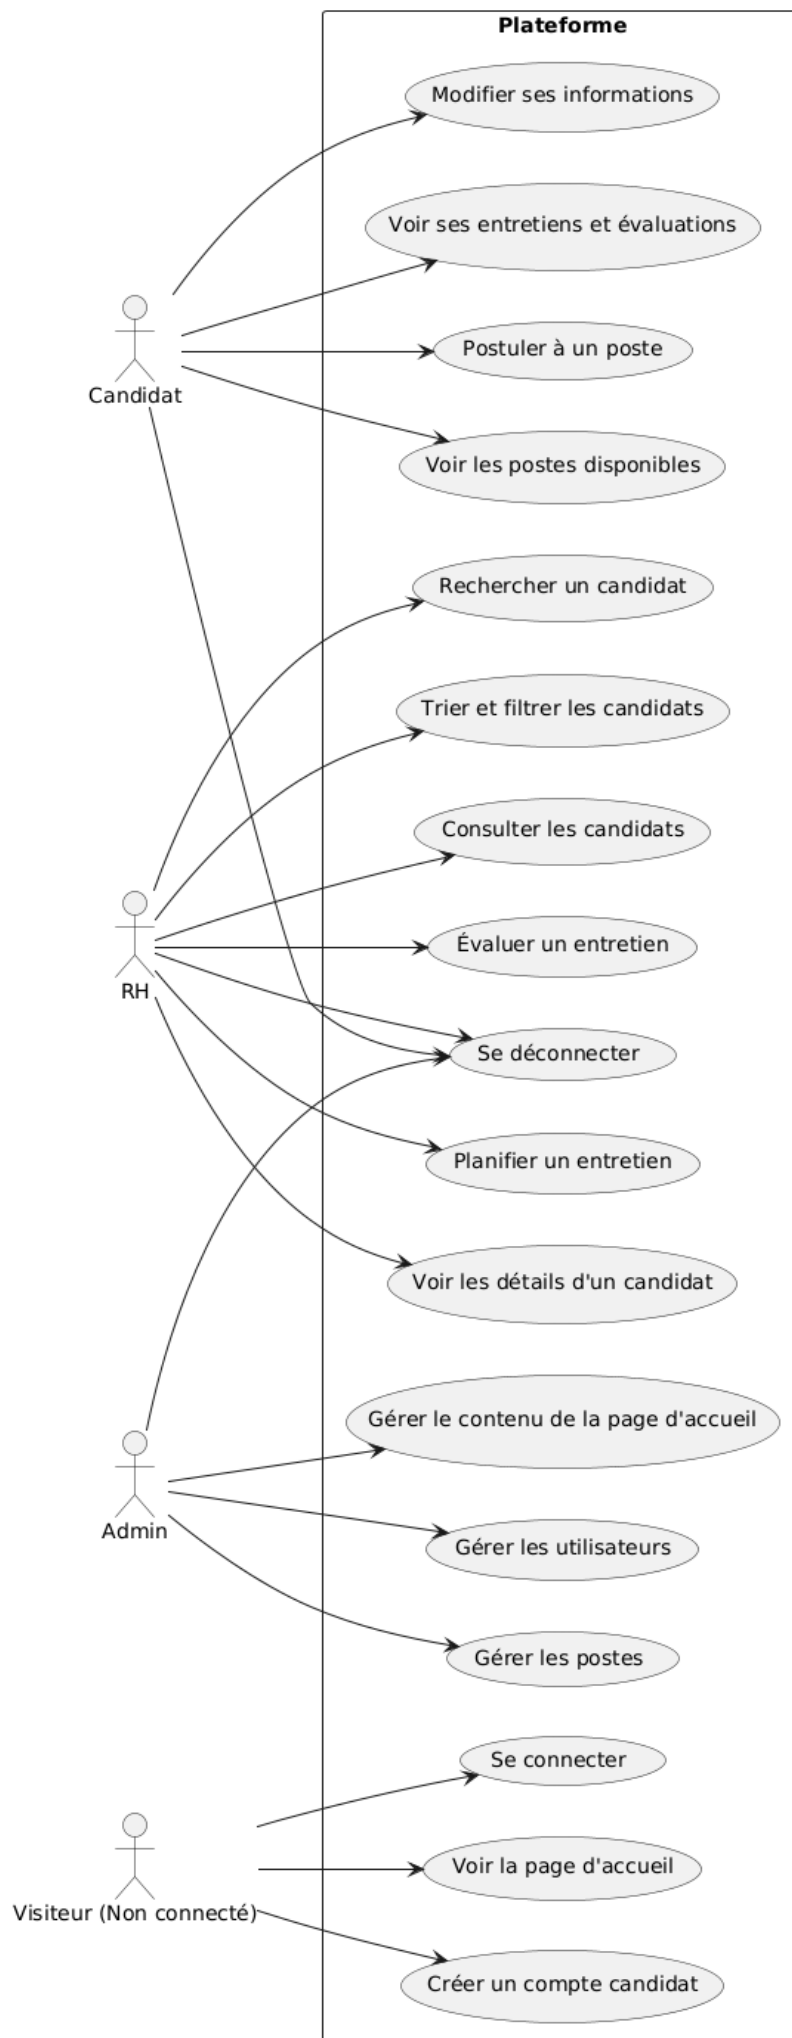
Plateforme

Modifier ses informations

Voir ses entretiens et évaluations

Candidat

Postuler à un poste

Voir les postes disponibles

Rechercher un candidat

Trier et filtrer les candidats

Consulter les candidats

RH

Évaluer un entretien

Se déconnecter

Planifier un entretien

Voir les détails d'un candidat

Gérer le contenu de la page d'accueil

Admin

Gérer les utilisateurs

Gérer les postes

Se connecter

Voir la page d'accueil

Visiteur (Non connecté)

Créer un compte candidat